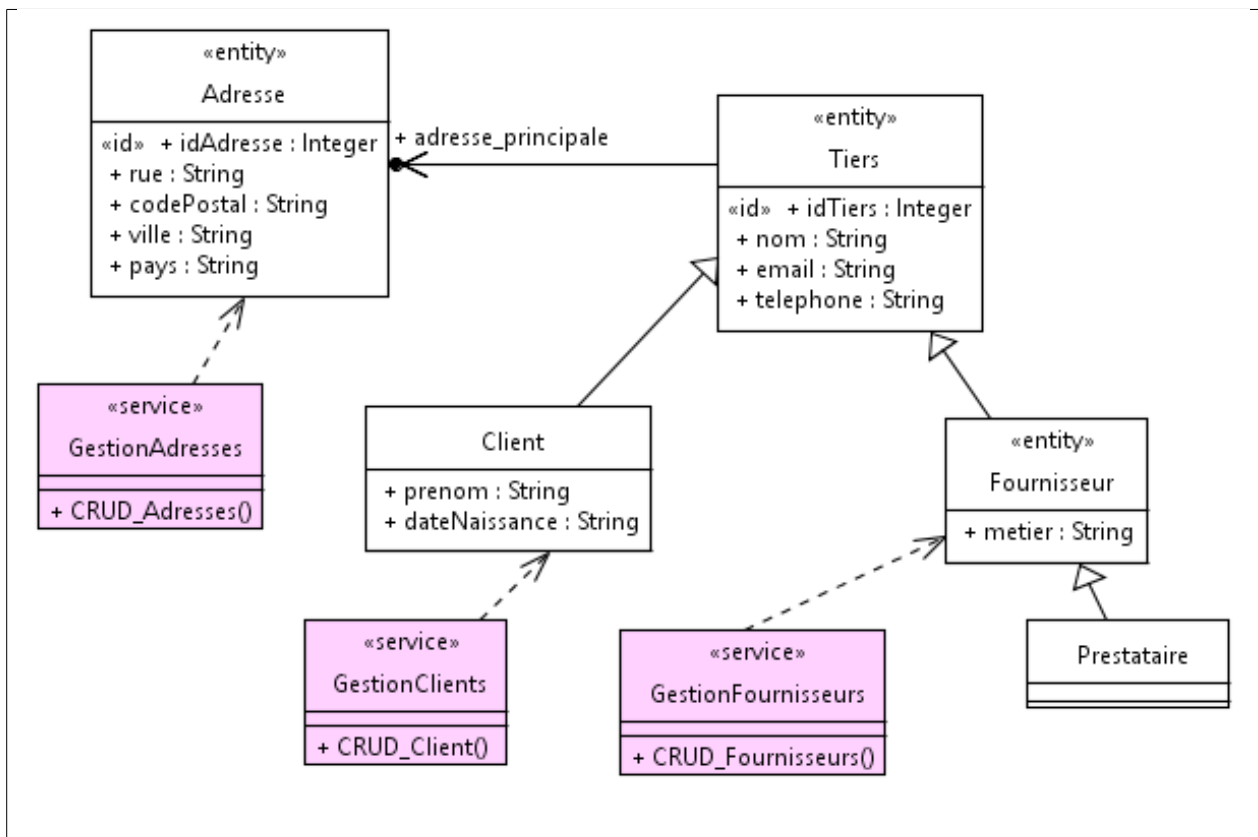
«entity»
Adresse

«id» + idAdresse : Integer
+ rue : String
+ codePostal : String
+ ville : String
+ pays : String

+ adresse_principale

«entity»
Tiers

«id» + idTiers : Integer
+ nom : String
+ email : String
+ telephone : String

«service»
GestionAdresses

+ CRUD_Adresses()

Client

+ prenom : String
+ dateNaissance : String

«entity»
Fournisseur

+ metier : String

«service»
GestionClients

+ CRUD_Client()

«service»
GestionFournisseurs

+ CRUD_Fournisseurs()

Prestataire